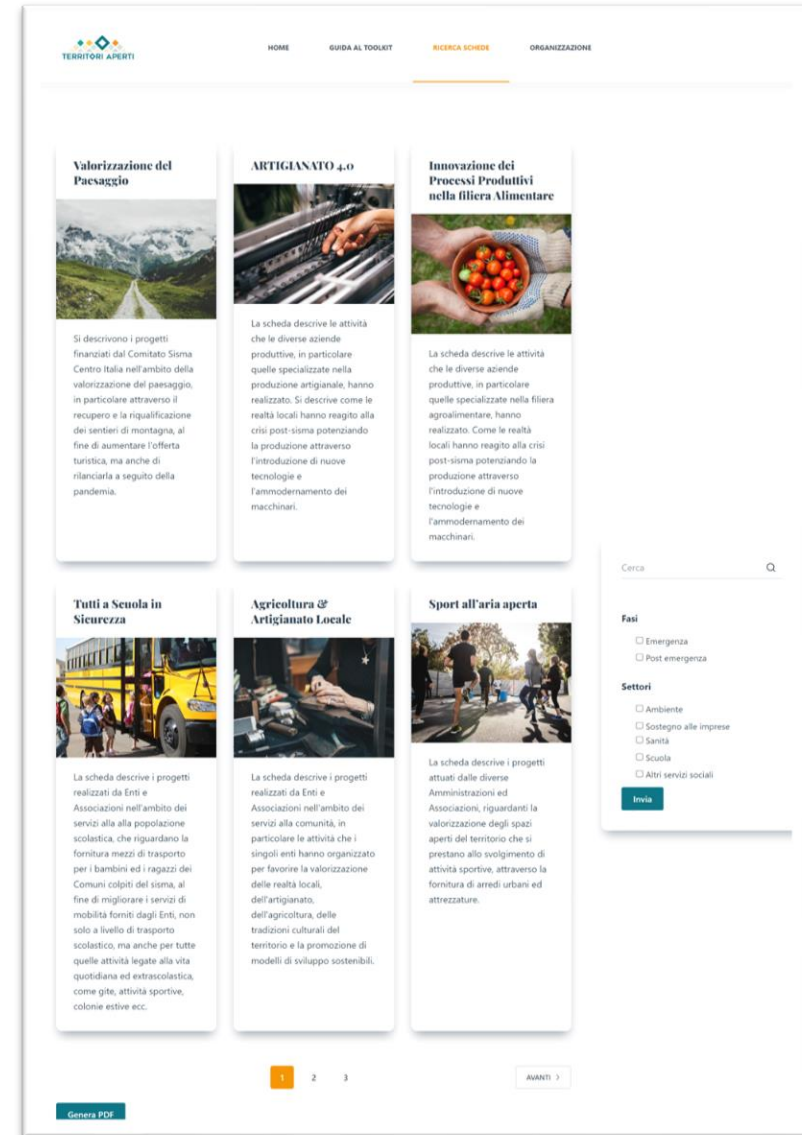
TERRITORI APERTI

HOME GUIDA AL TOOLKIT RICERCA SCHEDE ORGANIZZAZIONE

Valorizzazione del Paesaggio

Si descrivono i progetti finanziati dal Comitato Sisma Centro Italia nell'ambito della valorizzazione del paesaggio, in particolare attraverso il recupero e la riqualificazione dei sentieri di montagna, al fine di aumentare l'offerta turistica, ma anche di rilanciarla a seguito della pandemia.

ARTIGIANATO 4.0

La scheda descrive le attività che le diverse aziende produttive, in particolare quelle specializzate nella produzione artigianale, hanno realizzato. Si descrive come le realtà locali hanno reagito alla crisi post-sisma potenziando la produzione attraverso l'introduzione di nuove tecnologie e l'ammodernamento dei macchinari.

Innovazione dei Processi Produttivi nella filiera Alimentare

La scheda descrive le attività che le diverse aziende produttive, in particolare quelle specializzate nella filiera agroalimentare, hanno realizzato. Come le realtà locali hanno reagito alla crisi post-sisma potenziando la produzione attraverso l'introduzione di nuove tecnologie e l'ammodernamento dei macchinari.

Cerca

Fasi
☐ Emergenza
☐ Post emergenza

Settori
☐ Ambiente
☐ Sostegno alle imprese
☐ Sanità
☐ Scuola
☐ Altri servizi sociali

Invia

Tutti a Scuola in Sicurezza

La scheda descrive i progetti realizzati da Enti e Associazioni nell'ambito dei servizi alla alla popolazione scolastica, che riguardano la fornitura mezzi di trasporto per i bambini ed i ragazzi dei Comuni colpiti del sisma, al fine di migliorare i servizi di mobilità forniti dagli Enti, non solo a livello di trasporto scolastico, ma anche per tutte quelle attività legate alla vita quotidiana ed extrascolastica, come gite, attività sportive, colonie estive ecc.

Agricoltura & Artigianato Locale

La scheda descrive i progetti realizzati da Enti e Associazioni nell'ambito dei servizi alla comunità, in particolare le attività che i singoli enti hanno organizzato per favorire la valorizzazione delle realtà locali, dell'artigianato, dell'agricoltura, delle tradizioni culturali del territorio e la promozione di modelli di sviluppo sostenibili.

Sport all'aria aperta

La scheda descrive i progetti attuati dalle diverse Amministrazioni ed Associazioni, riguardanti la valorizzazione degli spazi aperti del territorio che si prestano allo svolgimento di attività sportive, attraverso la fornitura di arredi urbani ed attrezzature.

1 2 3

AVANTI >

Genera PDF